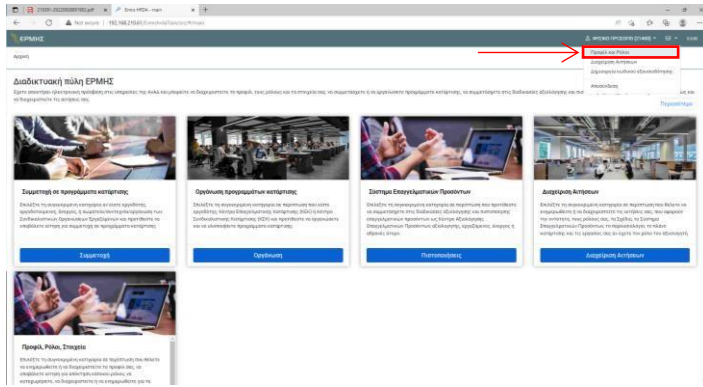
Not secure | 192.168.210.61/ErmisWeb/Security/Action

ΕΡΜΗΣ

Αρχική

Προφίλ και Ρόλοι
Διαχείριση Αιτήσεων
Δημιουργία κωδικού εξουσιοδότησης
Αποσύνδεση

Διαδικτυακή πύλη ΕΡΜΗΣ

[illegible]

Περισσότερα

Συμμετοχή σε προγράμματα κατάρτισης

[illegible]

Συμμετοχή

Οργάνωση προγραμμάτων κατάρτισης

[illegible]

Οργάνωση

Σύστημα Επαγγελματικών Προσόντων

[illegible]

Πιστοποιήσεις

Διαχείριση Αιτήσεων

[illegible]

Διαχείριση Αιτήσεων

Προφίλ, Ρόλοι, Στοιχεία

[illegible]